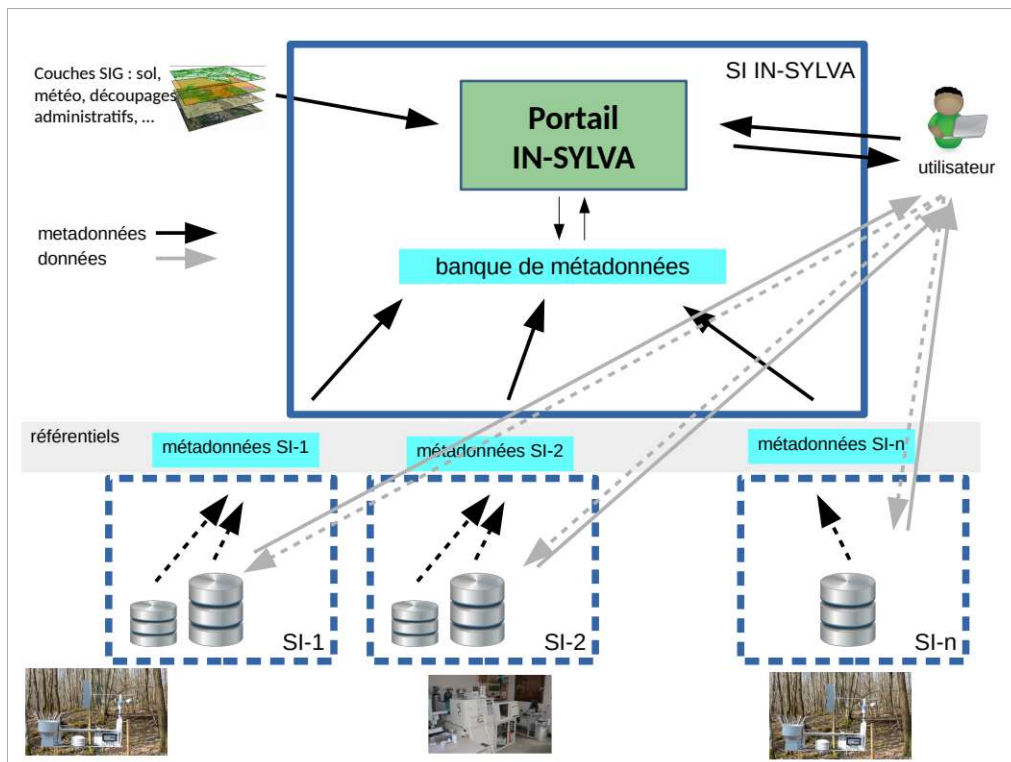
Couches SIG : sol, météo, découpages administratifs, ...

SI IN-SYLVA

Portail IN-SYLVA

utilisateur

metadonnées
données

banque de métadonnées

référentiels

métadonnées SI-1

métadonnées SI-2

métadonnées SI-n

SI-1

SI-2

SI-n